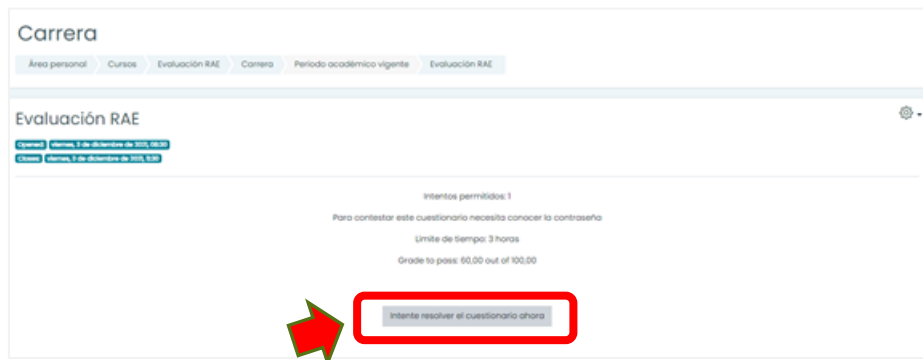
Carrera

Área personal  Cursos  Evaluación RAE  Carrera  Periodo académico vigente  Evaluación RAE

Evaluación RAE

Opened: viernes, 3 de diciembre de 2021, 08:30
Closes: viernes, 3 de diciembre de 2021, 11:30

Intentos permitidos: 1

Para contestar este cuestionario necesita conocer la contraseña

Límite de tiempo: 3 horas

Grade to pass: 60,00 out of 100,00

Intente resolver el cuestionario ahora